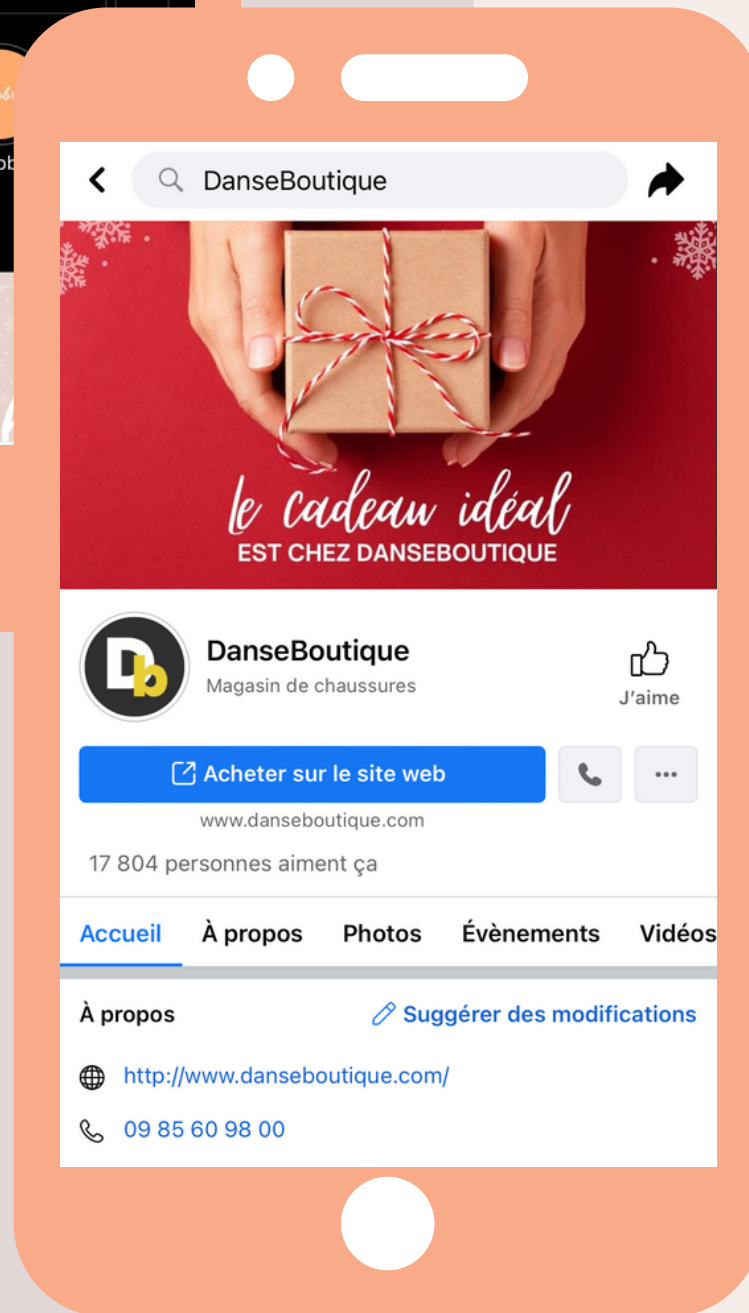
DanseBoutique

le cadeau idéal
EST CHEZ DANSEBOUTIQUE

Db

DanseBoutique
Magasin de chaussures

J'aime

Acheter sur le site web

www.danseboutique.com

17 804 personnes aiment ça

Accueil
À propos
Photos
Évènements
Vidéos

À propos
Suggérer des modifications

http://www.danseboutique.com/

09 85 60 98 00